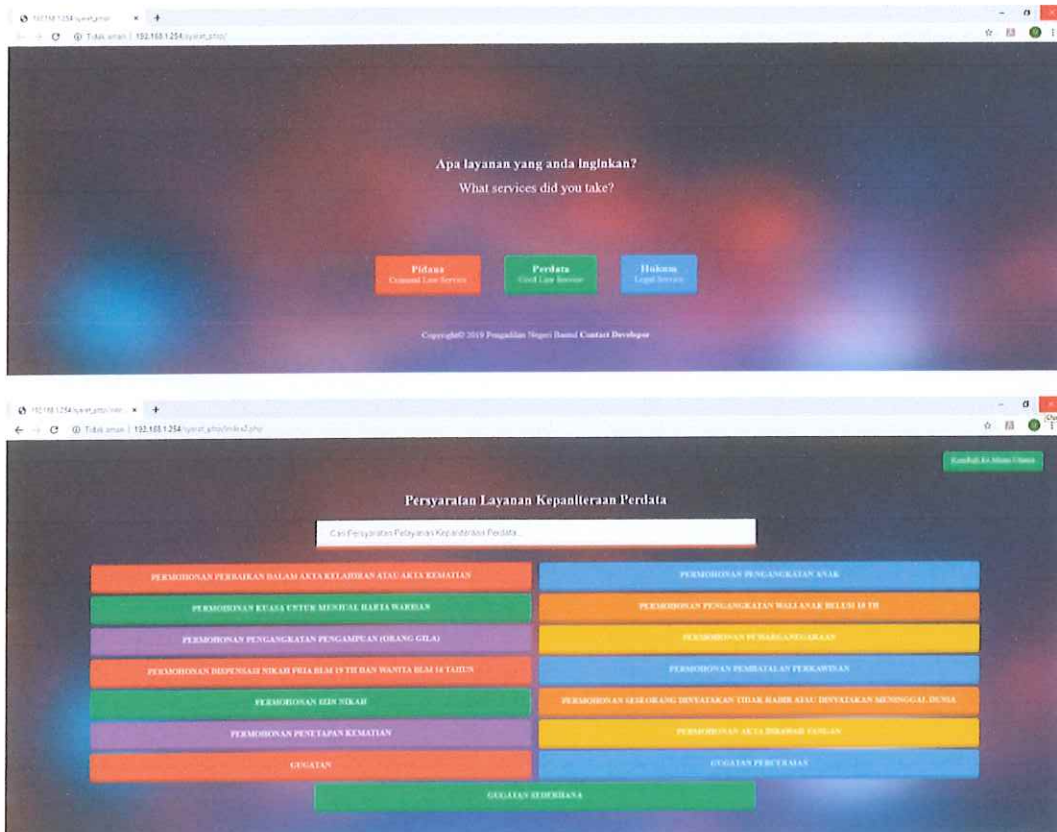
192.168.1.254/syarat_php/ × +

Tidak aman | 192.168.1.254/syarat_php/

Apa layanan yang anda inginkan?
What services did you take?

Pidana
Criminal Law Service

Perdata
Civil Law Service

Hukum
Legal Service

Copyright© 2019 Pengadilan Negeri Bantul Contact Developer

192.168.1.254/syarat_php/ind × +

Tidak aman | 192.168.1.254/syarat_php/index2.php

Kembali Ke Menu Utama

Persyaratan Layanan Kepaniteraan Perdata

Cari Persyaratan Pelayanan Kepaniteraan Perdata...

PERMOHONAN PERBAIKAN DALAM AKTA KELAHIRAN ATAU AKTA KEMATIAN

PERMOHONAN PENGANGKATAN ANAK

PERMOHONAN KUASA UNTUK MENJUAL HARTA WARISAN

PERMOHONAN PENGANGKATAN WALI ANAK BELUM 18 TH

PERMOHONAN PENGANGKATAN PENGAMPUAN (ORANG GILA)

PERMOHONAN PEWARGANEGARAAN

PERMOHONAN DISPENSASI NIKAH PRIA BLM 19 TH DAN WANITA BLM 16 TAHUN

PERMOHONAN PEMBATALAN PERKAWINAN

PERMOHONAN IZIN NIKAH

PERMOHONAN SESEORANG DINYATAKAN TIDAK HADIR ATAU DINYATAKAN MENINGGAL DUNIA

PERMOHONAN PENETAPAN KEMATIAN

PERMOHONAN AKTA DIBAWAH TANGAN

GUGATAN

GUGATAN PERCERAIAN

GUGATAN SEDERHANA